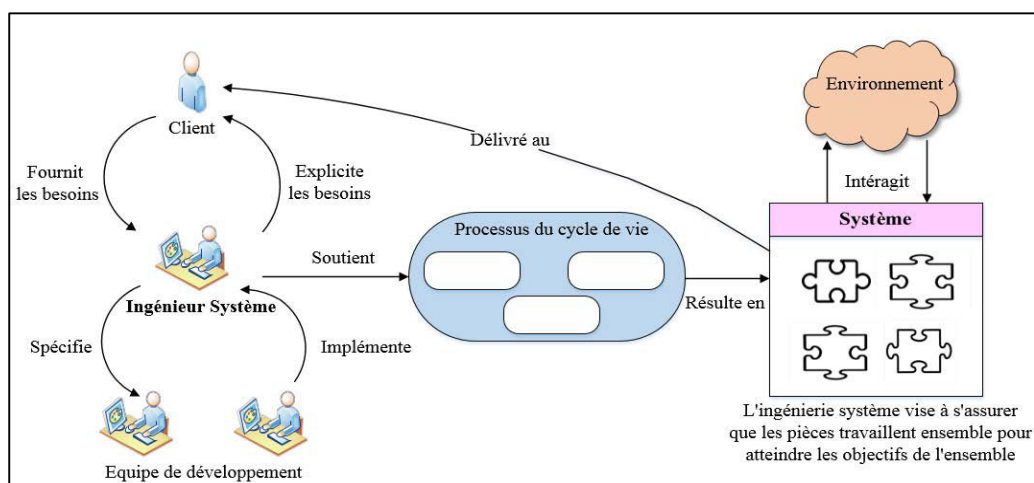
Client

Délivré au

Environnement

Fournit les besoins

Explicite les besoins

Intéragit

Système

Processus du cycle de vie

Soutient

Ingénieur Système

Résulte en

Spécifie

Implémente

Equipe de développement

L'ingénierie système vise à s'assurer que les pièces travaillent ensemble pour atteindre les objectifs de l'ensemble